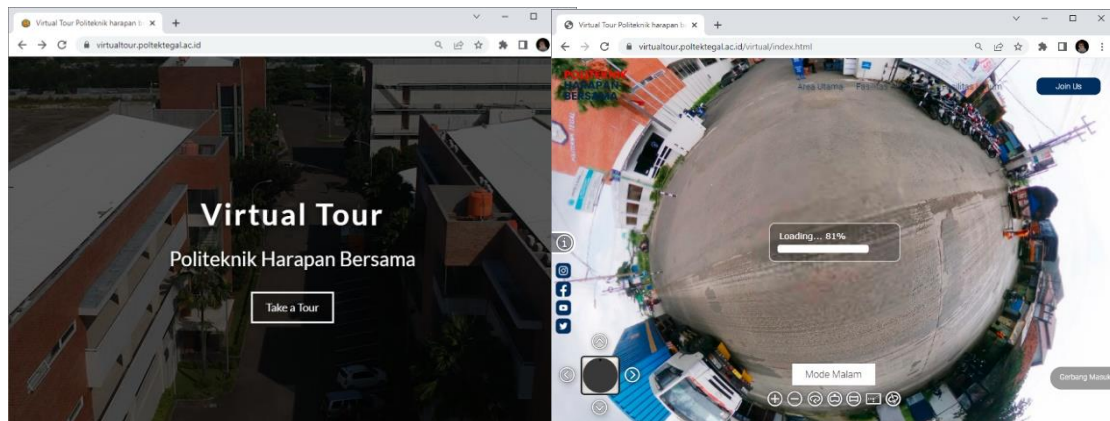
Virtual Tour Politeknik harapan b ×
+
virtualtour.poltektegal.ac.id

Virtual Tour
Politeknik Harapan Bersama
Take a Tour

Virtual Tour Politeknik harapan b ×
+
virtualtour.poltektegal.ac.id/virtual/index.html

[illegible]
HARAPAN
BERSAMA
Area Utama
Fasilitas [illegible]
Join Us

Loading... 81%

Mode Malam
Gerbang Masuk